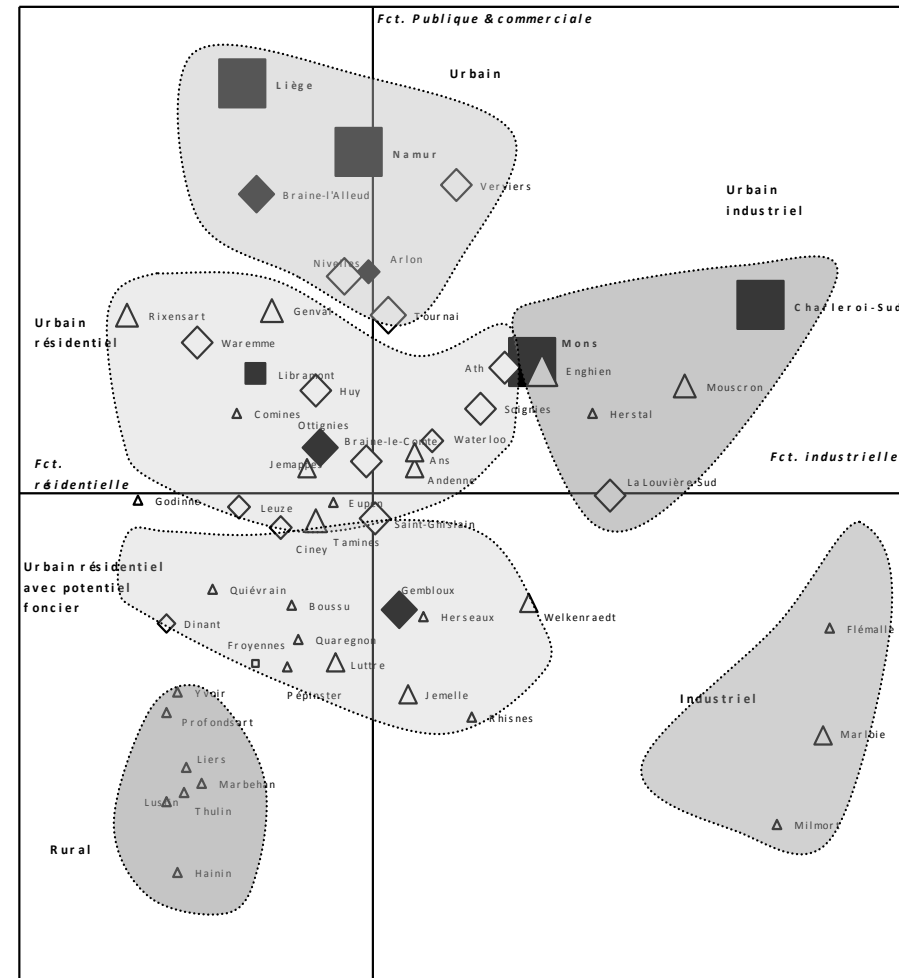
Fct. Publique & commerciale

Urbain

Liège

Namur

Verviers

Braine-l'Alleud

Urbain industriel

Nivelles

Arlon

Charleroi-Sud

Urbain résidentiel

Rixensart

Genval

Tournai

Waremme

Mons

Libramont

Ath

Enghien

Huy

Mouscron

Comines

Soignies

Herstal

Ottignies

Braine-le-Comte

Waterloo

Jemappes

Ans

Fct. résidentielle

Andenne

Fct. industrielle

La Louvière-Sud

Godinne

Leuze

Eupen

Saint-Ghislain

Ciney

Tamines

Urbain résidentiel avec potentiel foncier

Quiévrain

Gembloux

Boussu

Welkenraedt

Herseaux

Dinant

Flémalle

Froyennes

Quaregnon

Luttre

Yvoir

Pepinster

Jemelle

Industriel

Profondsart

Rhisnes

Marloie

Liers

Marbehan

Lustin

Thulin

Milmort

Rural

Hainin